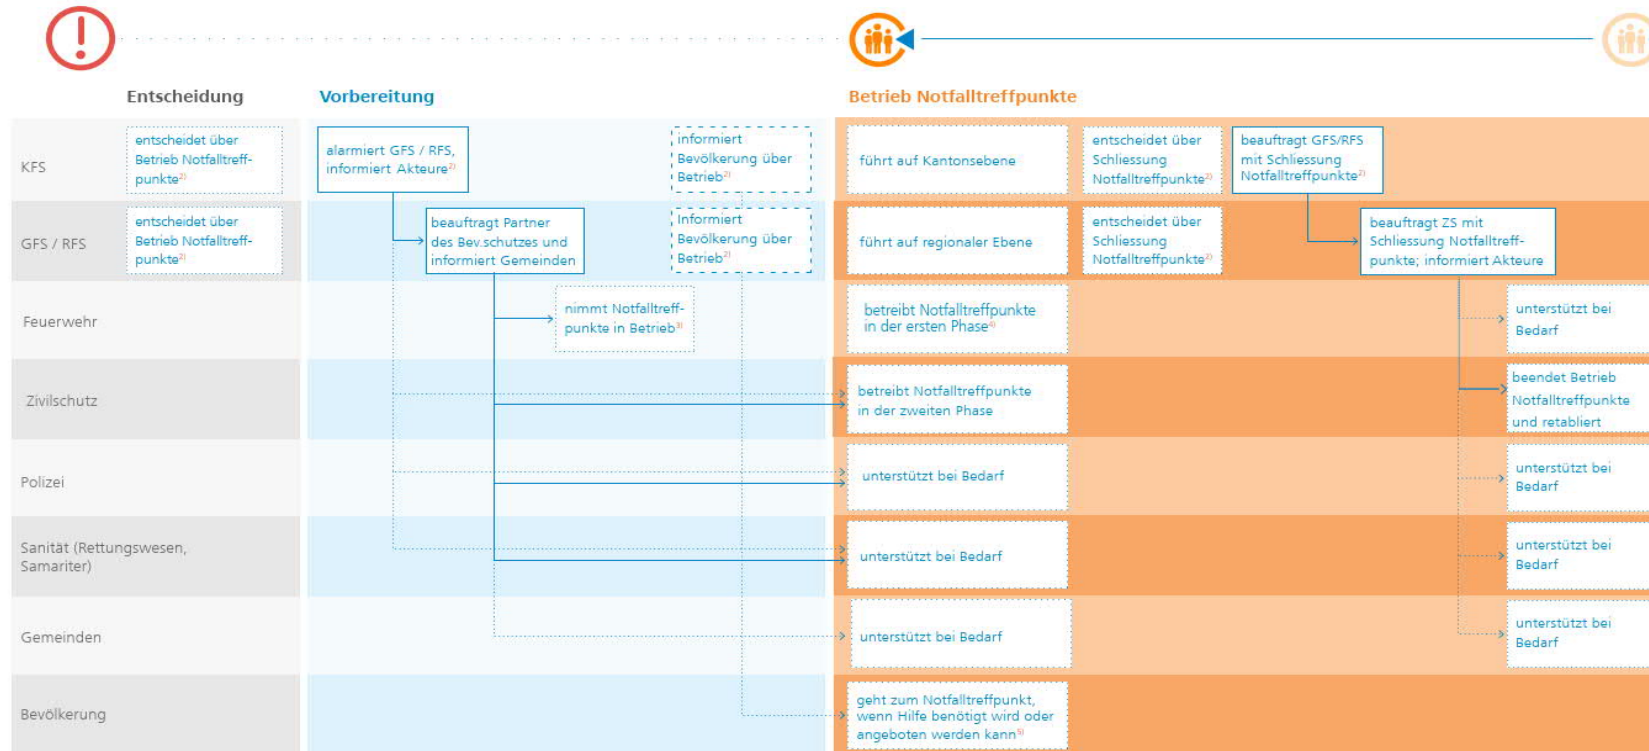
Entscheidung

Vorbereitung

Betrieb Notfalltreffpunkte

KFS

entscheidet über Betrieb Notfalltreffpunkte$^{2)}$

alarmiert GFS / RFS, informiert Akteure$^{2)}$

informiert Bevölkerung über Betrieb$^{2)}$

führt auf Kantonsebene

entscheidet über Schliessung Notfalltreffpunkte$^{2)}$

beauftragt GFS/RFS mit Schliessung Notfalltreffpunkte$^{2)}$

GFS / RFS

entscheidet über Betrieb Notfalltreffpunkte$^{2)}$

beauftragt Partner des Bev.schutzes und informiert Gemeinden

informiert Bevölkerung über Betrieb$^{2)}$

führt auf regionaler Ebene

entscheidet über Schliessung Notfalltreffpunkte$^{2)}$

beauftragt ZS mit Schliessung Notfalltreffpunkte; informiert Akteure

Feuerwehr

nimmt Notfalltreffpunkte in Betrieb$^{3)}$

betreibt Notfalltreffpunkte in der ersten Phase$^{4)}$

unterstützt bei Bedarf

Zivilschutz

betreibt Notfalltreffpunkte in der zweiten Phase

beendet Betrieb Notfalltreffpunkte und retabliert

Polizei

unterstützt bei Bedarf

unterstützt bei Bedarf

Sanität (Rettungswesen, Samariter)

unterstützt bei Bedarf

unterstützt bei Bedarf

Gemeinden

unterstützt bei Bedarf

unterstützt bei Bedarf

Bevölkerung

geht zum Notfalltreffpunkt, wenn Hilfe benötigt wird oder angeboten werden kann$^{5)}$